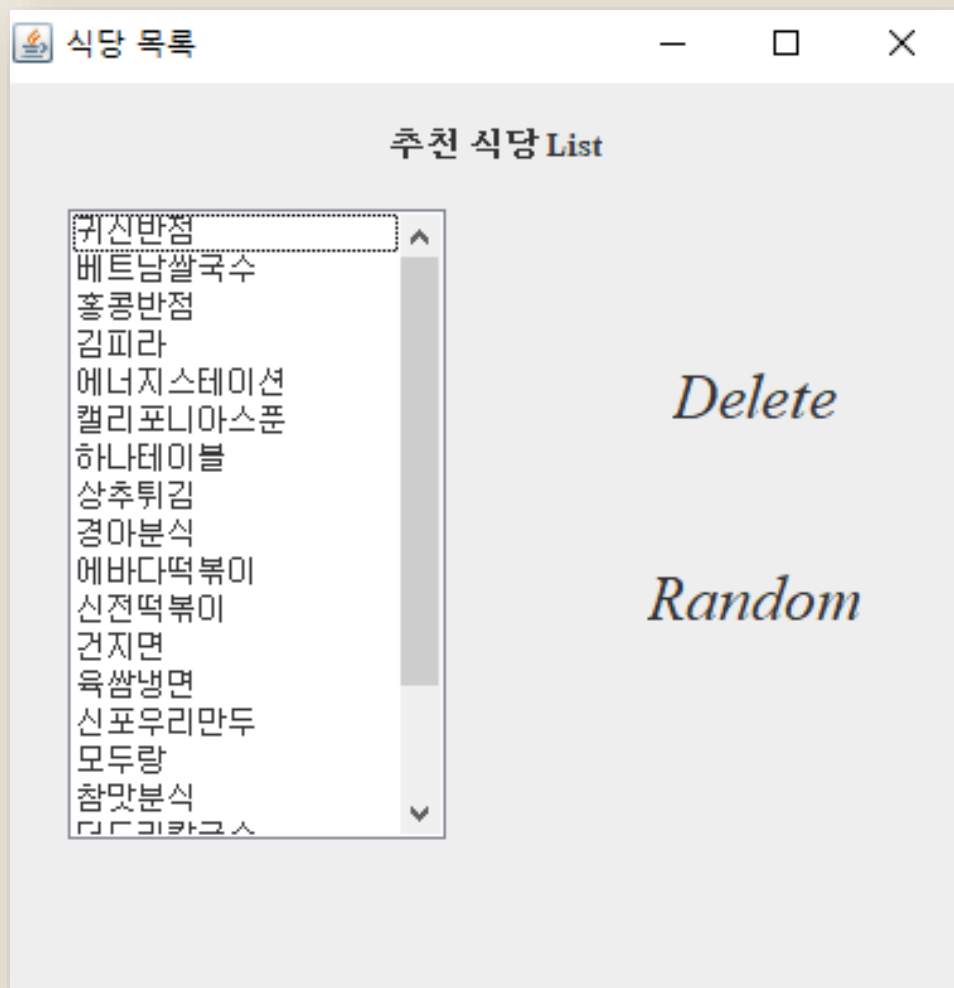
식당 목록

추천 식당 List

귀신반점
베트남쌀국수
홍콩반점
김피라
에너지스테이션
캘리포니아스푼
하나테이블
상추튀김
경아분식
에바다떡볶이
신전떡볶이
건지면
육쌈냉면
신포우리만두
모두랑
참맛분식
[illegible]

Delete

Random